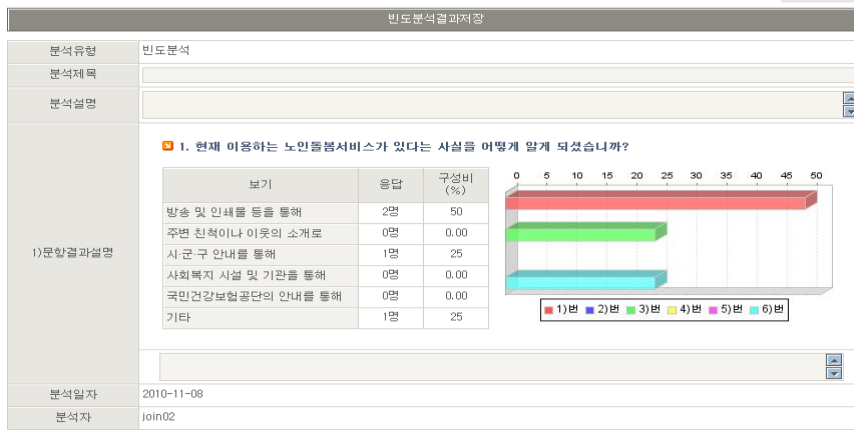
빈도분석결과저장

| 분석유형 | 빈도분석 |
|---|---|
| 분석제목 | |
| 분석설명 | |

1)문항결과설명

1. 현재 이용하는 노인돌봄서비스가 있다는 사실을 어떻게 알게 되셨습니까?

| 보기 | 응답 | 구성비 (%) |
|---|---|---|
| 방송 및 인쇄물 등을 통해 | 2명 | 50 |
| 주변 친척이나 이웃의 소개로 | 0명 | 0.00 |
| 시·군·구 안내를 통해 | 1명 | 25 |
| 사회복지 시설 및 기관을 통해 | 0명 | 0.00 |
| 국민건강보험공단의 안내를 통해 | 0명 | 0.00 |
| 기타 | 1명 | 25 |

0 5 10 15 20 25 30 35 40 45 50

1)번 2)번 3)번 4)번 5)번 6)번

| 분석일자 | 2010-11-08 |
|---|---|
| 분석자 | join02 |